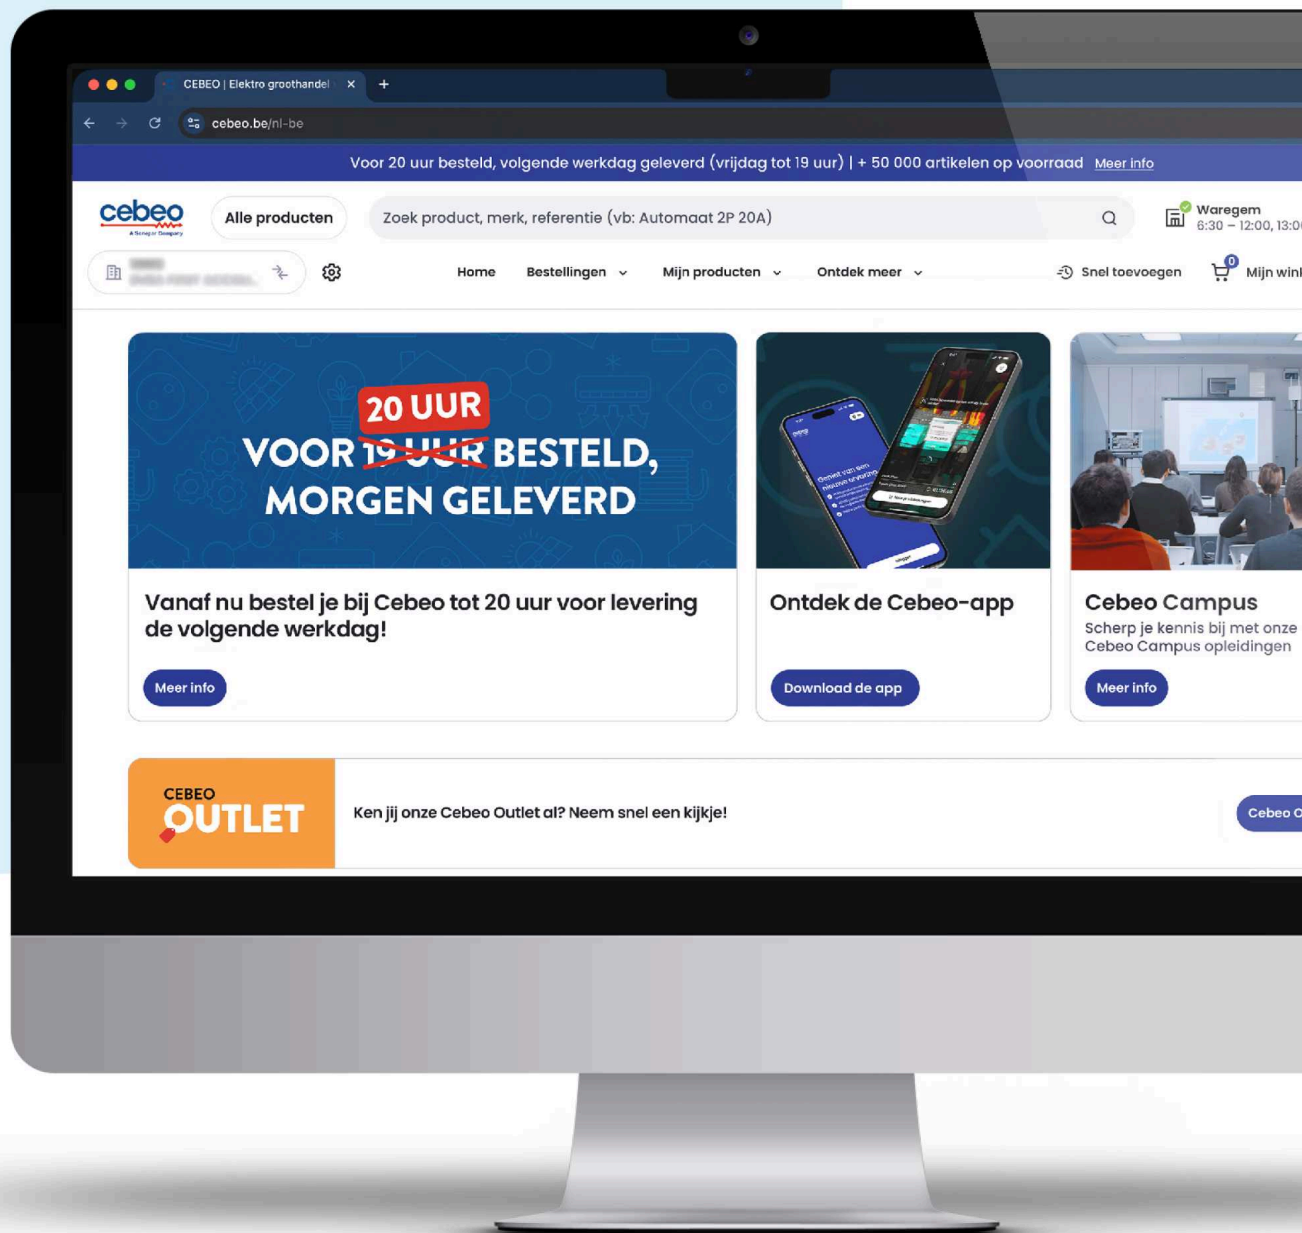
CEBEO | Elektro groothandel ×

+

cebeo.be/nl-be

Voor 20 uur besteld, volgende werkdag geleverd (vrijdag tot 19 uur) | + 50 000 artikelen op voorraad Meer info

cebeo
A Sonepar Company

Alle producten

Zoek product, merk, referentie (vb: Automaat 2P 20A)

Waregem
6:30 – 12:00, 13:0

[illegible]

Home Bestellingen Mijn producten Ontdek meer

Snel toevoegen

0

Mijn winl

20 UUR
VOOR 19 UUR BESTELD,
MORGEN GELEVERD

Vanaf nu bestel je bij Cebeo tot 20 uur voor levering de volgende werkdag!

Meer info

Ontdek de Cebeo-app

Download de app

Cebeo Campus

Scherp je kennis bij met onze Cebeo Campus opleidingen

Meer info

CEBEO
OUTLET

Ken jij onze Cebeo Outlet al? Neem snel een kijkje!

Cebeo O